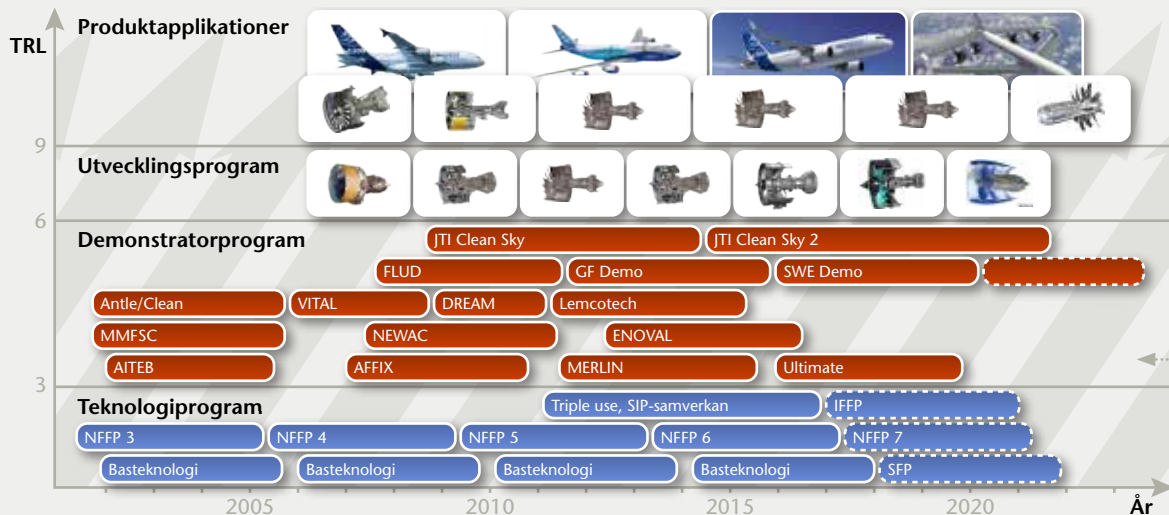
TRL

Produktapplikationer

9

Utvecklingsprogram

6

Demonstratorprogram

JTI Clean Sky
JTI Clean Sky 2
FLUD
GF Demo
SWE Demo
Antle/Clean
VITAL
DREAM
Lemcotech
MMFSC
NEWAC
ENOVAL
AITEB
AFFIX
MERLIN
Ultimate

3

Teknologiprogram

Triple use, SIP-samverkan
IFFP
NFFP 3
NFFP 4
NFFP 5
NFFP 6
NFFP 7
Basteknologi
Basteknologi
Basteknologi
Basteknologi
SFP

2005
2010
2015
2020
År